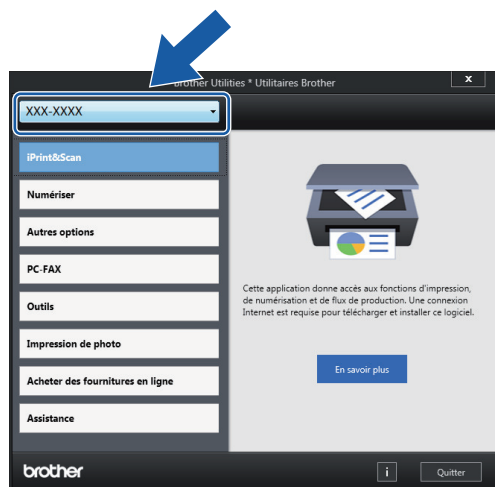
Brother Utilities * Utilitaires Brother

x

XXX-XXXX

iPrint&Scan

Numériser

Autres options

PC-FAX

Outils

Impression de photo

Acheter des fournitures en ligne

Assistance

Cette application donne accès aux fonctions d'impression, de numérisation et de flux de production. Une connexion Internet est requise pour télécharger et installer ce logiciel.

En savoir plus

brother

i

Quitter